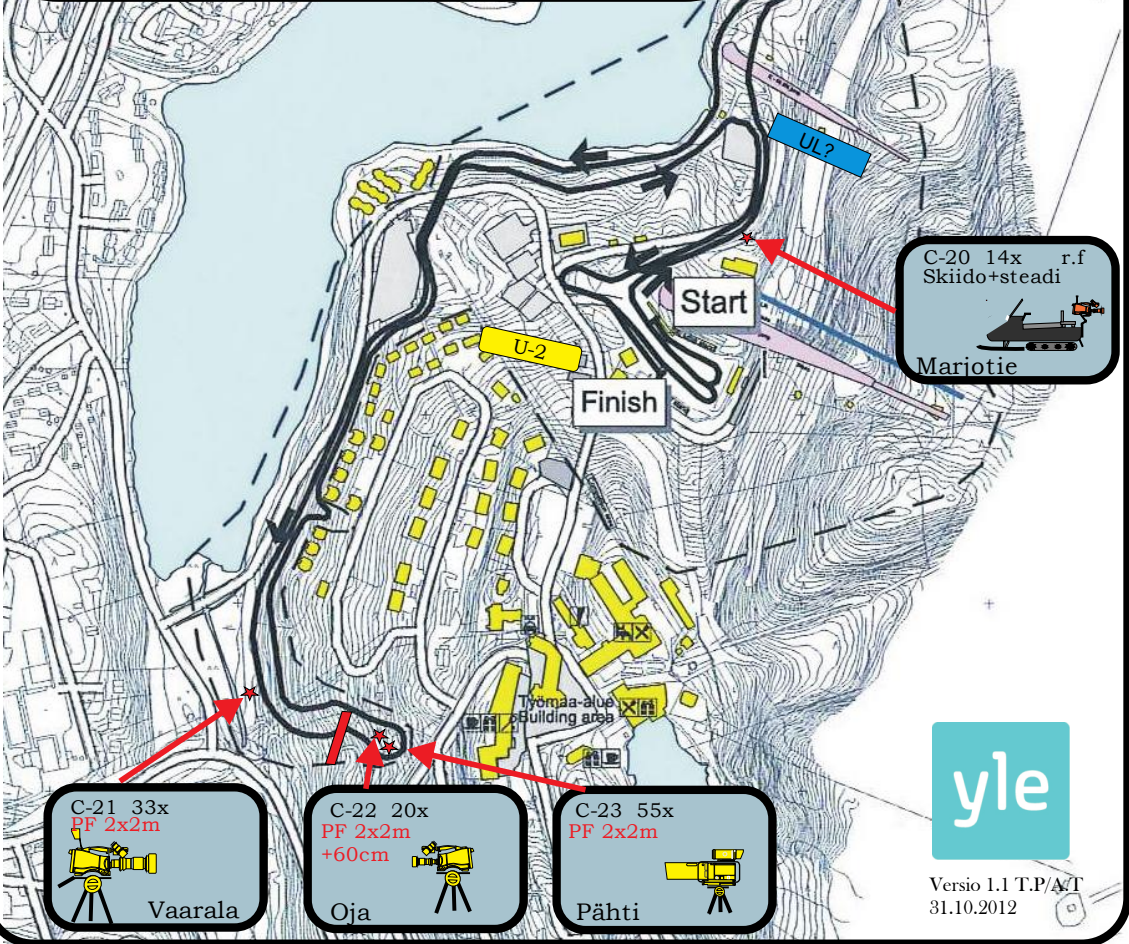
UL?

C-20 14x r.f
Skiido+steadi
Marjotie

Start

U-2

Finish

Työmaa-alue
Building area

yle

C-21 33x
PF 2x2m
Vaarala

C-22 20x
PF 2x2m
+60cm
Oja

C-23 55x
PF 2x2m
Pähti

Versio 1.1 T.P/A/T
31.10.2012